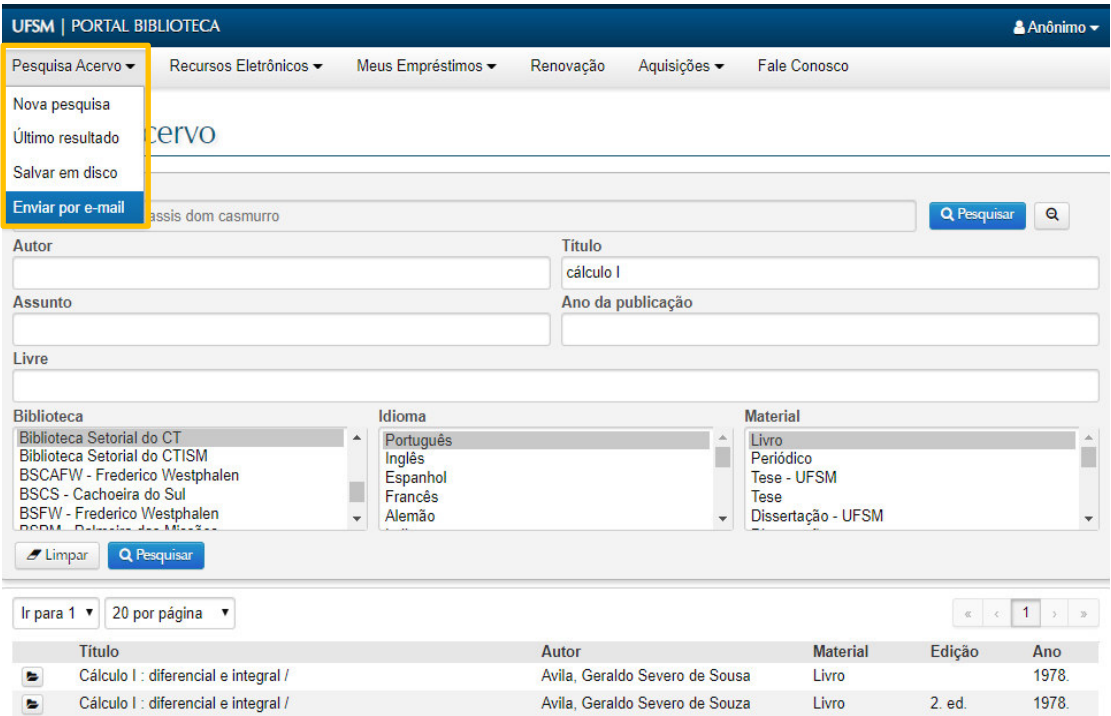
UFSM | PORTAL BIBLIOTECA

Anônimo

Pesquisa Acervo | Recursos Eletrônicos | Meus Empréstimos | Renovação | Aquisições | Fale Conosco

Nova pesquisa
Último resultado
Salvar em disco
Enviar por e-mail

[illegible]cervo

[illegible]assis dom casmurro

Pesquisar

Autor

Título
cálculo I

Assunto

Ano da publicação

Livre

Biblioteca
Biblioteca Setorial do CT
Biblioteca Setorial do CTISM
BSCAFW - Frederico Westphalen
BSCS - Cachoeira do Sul
BSFW - Frederico Westphalen
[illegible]

Idioma
Português
Inglês
Espanhol
Francês
Alemão
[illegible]

Material
Livro
Periódico
Tese - UFSM
Tese
Dissertação - UFSM
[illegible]

Limpar
Pesquisar

Ir para 1
20 por página

« ‹ 1 › »

| | Título | Autor | Material | Edição | Ano |
|---|---|---|---|---|---|
| | Cálculo I : diferencial e integral / | Avila, Geraldo Severo de Sousa | Livro | | 1978. |
| | Cálculo I : diferencial e integral / | Avila, Geraldo Severo de Souza | Livro | 2. ed. | 1978. |